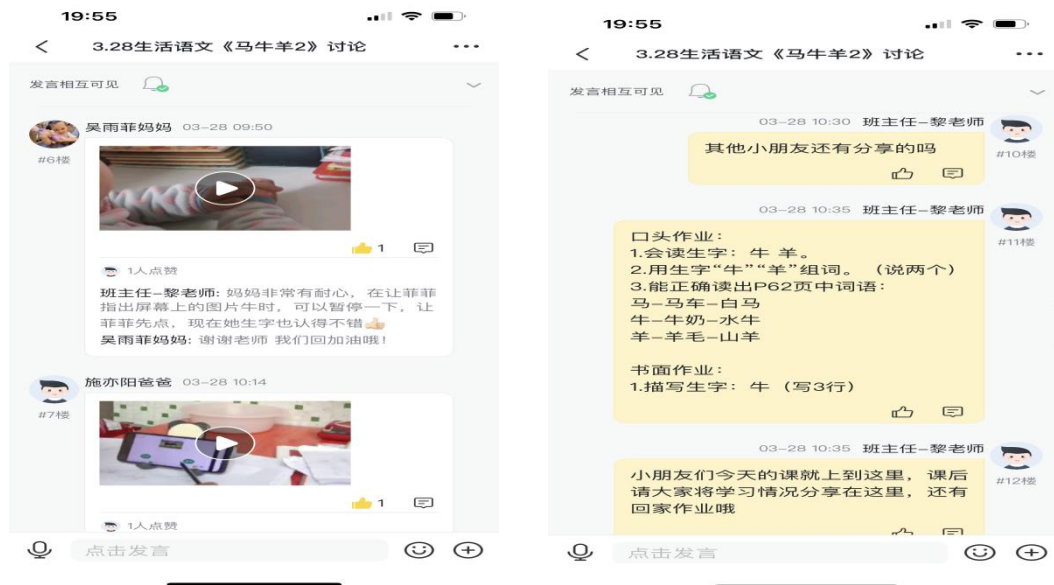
19:55

<

3.28生活语文《马牛羊2》讨论

...

发言相互可见

吴雨菲妈妈 03-28 09:50

#6楼

1

1人点赞

班主任-黎老师: 妈妈非常有耐心，在让菲菲指出屏幕上的图片牛时，可以暂停一下，让菲菲先点，现在她生字也认得不错👍

吴雨菲妈妈: 谢谢老师 我们回加油哦!

施亦阳爸爸 03-28 10:14

#7楼

1

1人点赞

点击发言

19:55

<

3.28生活语文《马牛羊2》讨论

...

发言相互可见

03-28 10:30 班主任-黎老师

#10楼

其他小朋友还有分享的吗

03-28 10:35 班主任-黎老师

#11楼

口头作业:
1.会读生字: 牛 羊。
2.用生字“牛”“羊”组词。（说两个）
3.能正确读出P62页中词语:
马-马车-白马
牛-牛奶-水牛
羊-羊毛-山羊

书面作业:
1.描写生字: 牛 （写3行）

03-28 10:35 班主任-黎老师

#12楼

小朋友们今天的课就上到这里，课后请大家将学习情况分享在这里，还有回家作业哦

点击发言